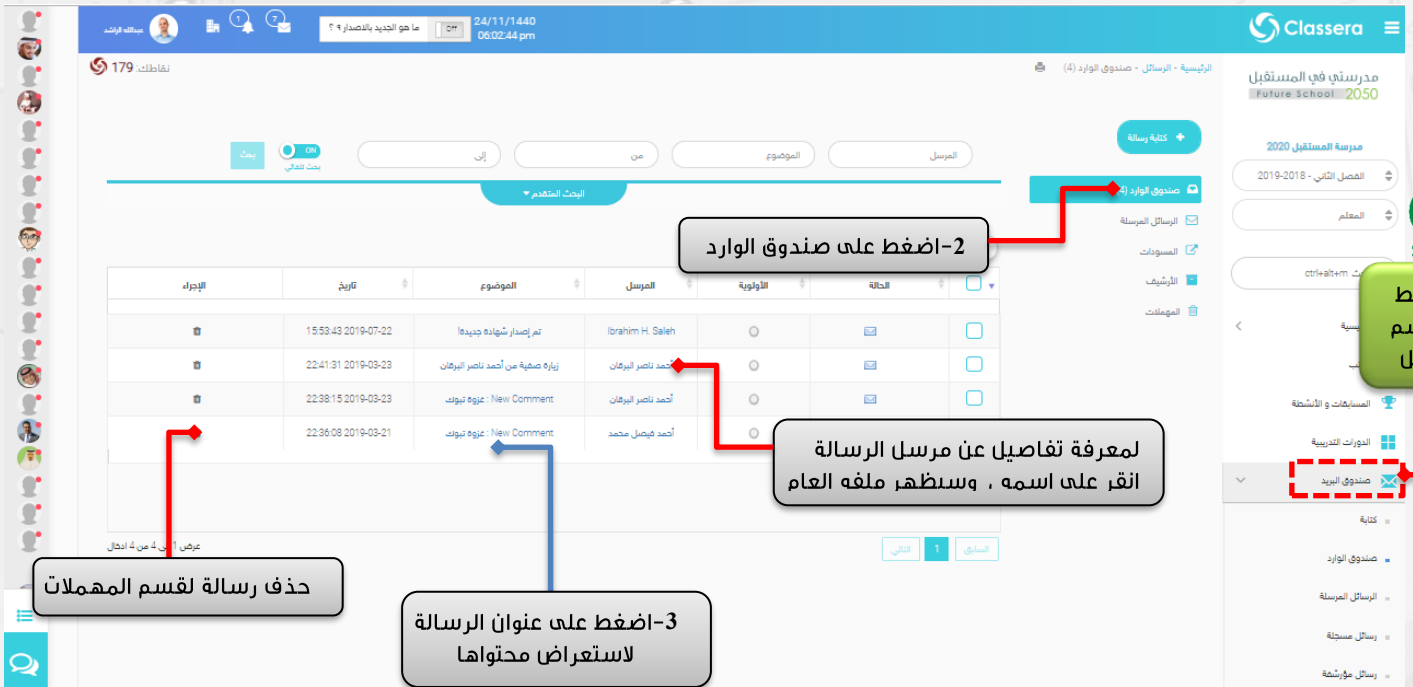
Classera

24/11/1440
06:02:44 pm

ما هو الجديد بالاصدار ؟ ؟

عبدالله الراشد

1
7

مدرستي في المستقبل
Future School 2050

مدرسة المستقبل 2020
الفصل الثاني - 2018 - 2019
المعلم
ctrl+alt+m

المسابقات و الأنشطة
الدورات التدريبية
صندوق البريد
كتابة
صندوق الوارد
الرسائل المرسلة
رسائل مسجلة
رسائل مؤرشفة

الرئيسية - الرسائل - صندوق الوارد (4)

نقاطك: 179

كتابة رسالة

المرسل
الموضوع
من
إلى
ON
بحث للتالي
بحث

البحث المتقدم

صندوق الوارد (4
الرسائل المرسلة
المسودات
الأرشيف
المهملات

| | الحالة | الأولوية | المرسل | الموضوع | تاريخ | الإجراء |
|---|---|---|---|---|---|---|
| | | | Ibrahim H. Saleh | تم إصدار شهادة جديدة! | 2019-07-22 15:53:43 | |
| | | | أحمد ناصر البرهان | زيارة صفية من أحمد ناصر البرهان | 2019-03-23 22:41:31 | |
| | | | أحمد ناصر البرهان | New Comment : غزوة تبوك | 2019-03-23 22:38:15 | |
| | | | أحمد فيصل محمد | New Comment : غزوة تبوك | 2019-03-21 22:36:08 | |

عرض 1 إلى 4 من 4 ادخال

السابق 1 التالي

2-اضغط على صندوق الوارد

لمعرفة تفاصيل عن مرسل الرسالة انقر على اسمه ، وسيظهر ملفه العام

حذف رسالة لقسم المهملات

3-اضغط على عنوان الرسالة لاستعراض محتواها

ط
سم
ل